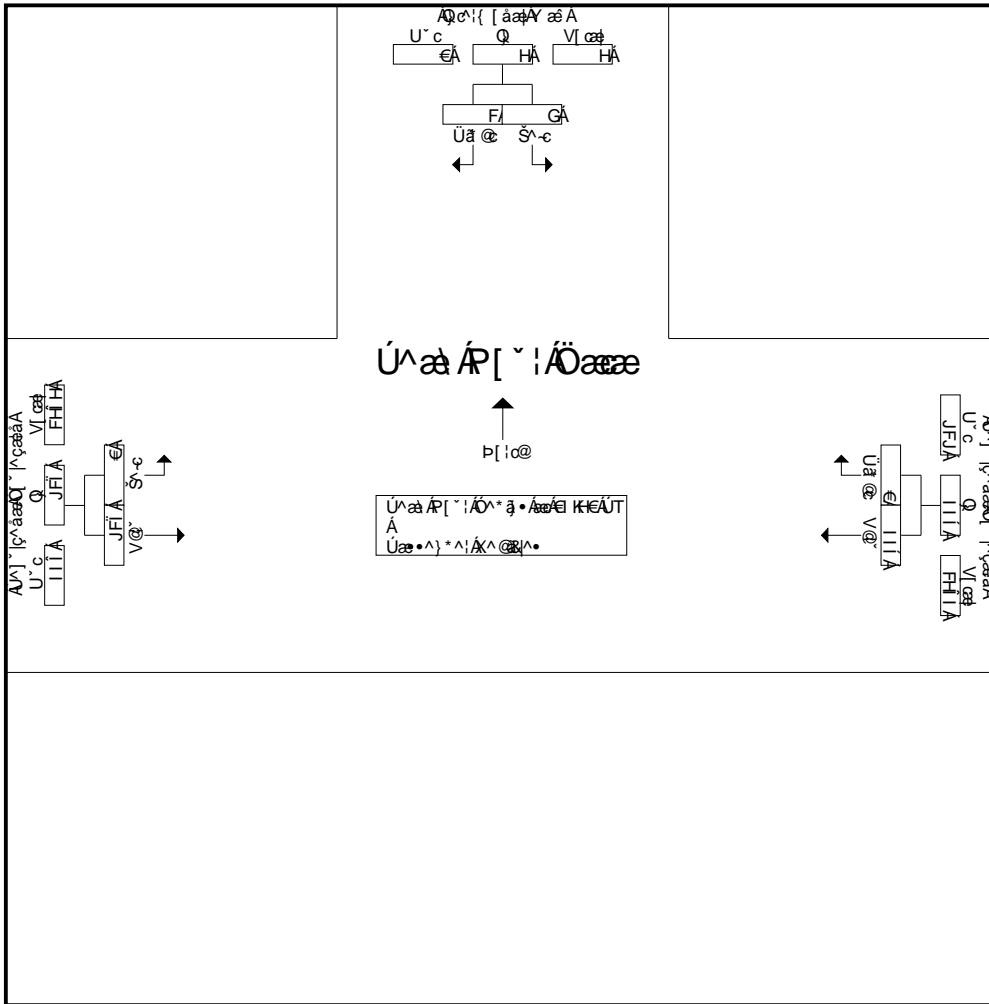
ÁQc^¦{ [åæ¢ÁY æ Á
U˘c Q V[cæ
€Á HÁ HÁ
FÁ GÁ
Üã @c Š^-c

Ú^æ Áp[˘¦ÁÖææ

Þ[¦c@

Ú^æ Áp[˘¦ÁÓ^*ã•ÁæcÁ€ HK€€ÁÚT
Á
Úæ•^}*^¦ÁX^@ã&|^•

AU^]˘|ç åæÁQ[˘|^çæ åÁ
U˘c Q V[cæ
I I Î Á JFÏ Á FHÎ HÁ
JFÏ Á €Á
V@˘ Š^-c

AU^]˘|ç åæÁQ[˘|^çæ åÁ
U˘c Q V[cæ
JFJÁ I I Í Á FHÎ Á
€Á I I Í Á
Üã @c V@˘